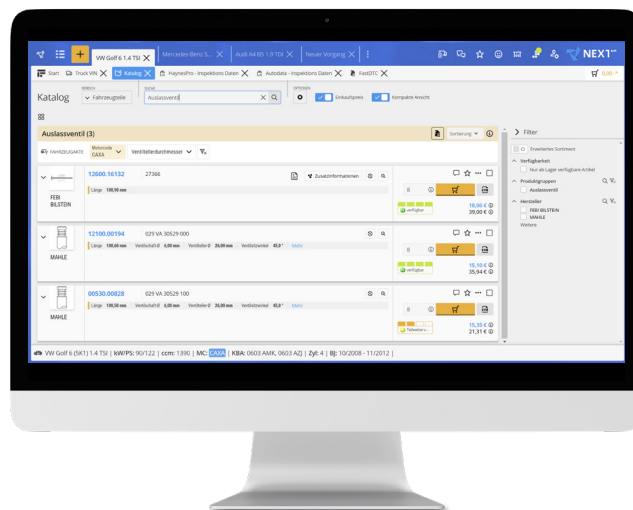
VW Golf 6 1.4 TSI
Mercedes-Benz S...
Audi A4 B5 1.9 TDI
Neuer Vorgang
NEXT
Start
Truck VIN
Katalog
HaynesPro - Inspektions Daten
Autodata - Inspektions Daten
FastDTC
0,00 €
Katalog
BEREICH
Fahrzeugteile
SUCHE
Auslassventil
OPTIONEN
Einkaufspreis
Kompakte Ansicht
Auslassventil (3)
Sortierung
Filter
FAHRZEUGDATEN
Motorcode CAXA
Ventiltellerdurchmesser
Erweitertes Sortiment
Verfügbarkeit
Nur ab Lager verfügbare Artikel
Produktgruppen
Auslassventil
Hersteller
FEBI BILSTEIN
MAHLE
Weitere
12600.16132
27366
Zusatzinformationen
Länge 100,90 mm
FEBI BILSTEIN
8
verfügbar
18,66 €
39,00 €
12100.00194
029 VA 30529 000
Länge 100,60 mm Ventilschaft-Ø 6,00 mm Ventilteller-Ø 26,00 mm Ventilsitzwinkel 45,0 ° Mehr
MAHLE
8
verfügbar
15,10 €
35,94 €
00530.00828
029 VA 30529 100
Länge 100,50 mm Ventilschaft-Ø 6,00 mm Ventilteller-Ø 26,00 mm Ventilsitzwinkel 45,0 ° Mehr
MAHLE
8
Teilweise v...
15,35 €
21,31 €
VW Golf 6 (5K1) 1.4 TSI | kW/PS: 90/122 | ccm: 1390 | MC: CAXA | KBA: 0603 AMK, 0603 AZJ | Zyl: 4 | BJ: 10/2008 - 11/2012 |